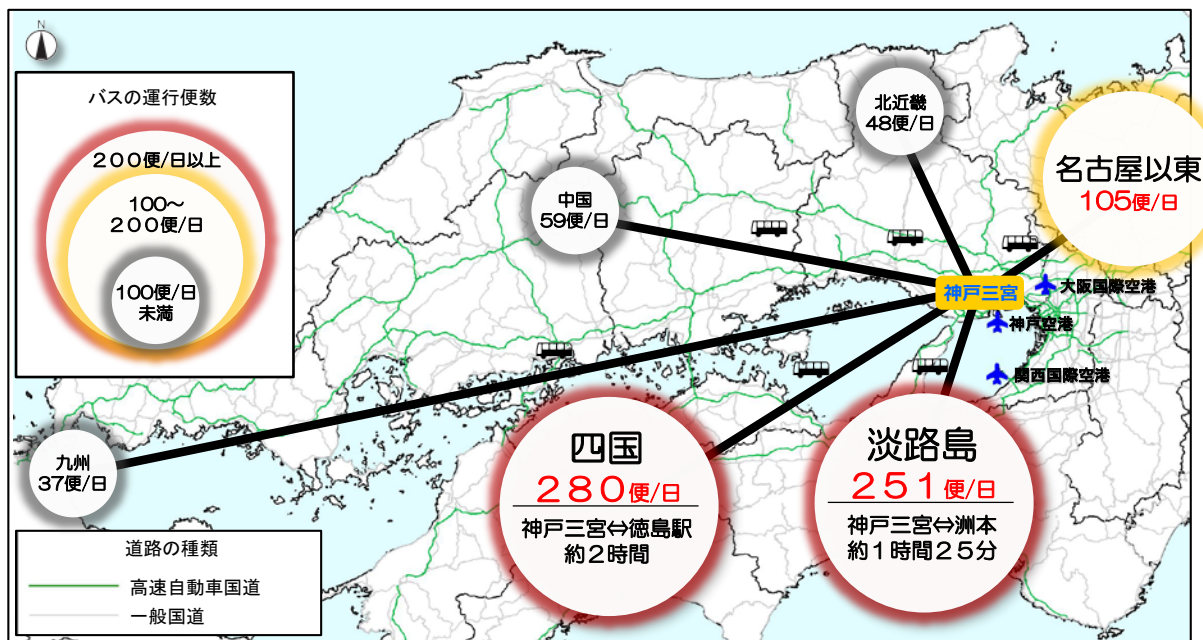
N

バスの運行便数

２００便/日以上

100～
２００便/日

100便/日
未満

北近畿
48便/日

名古屋以東
105便/日

中国
59便/日

神戸三宮

大阪国際空港

神戸空港

関西国際空港

九州
37便/日

四国
２８０便/日
神戸三宮⇔徳島駅
約２時間

淡路島
２５１便/日
神戸三宮⇔洲本
約１時間２５分

道路の種類
高速自動車国道
一般国道